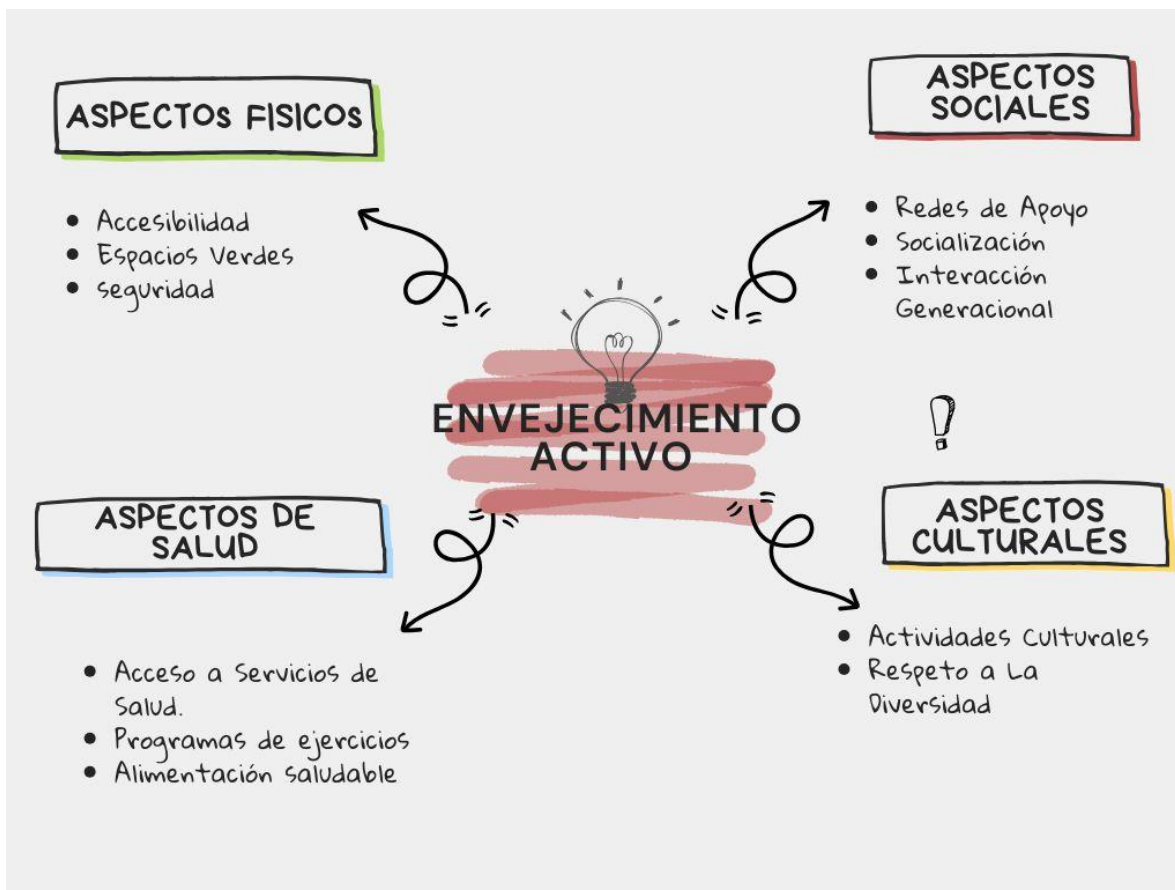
ASPECTOS FISICOS

- Accesibilidad
- Espacios Verdes
- seguridad

ASPECTOS SOCIALES

- Redes de Apoyo
- Socialización
- Interacción Generacional

ENVEJECIMIENTO ACTIVO

ASPECTOS DE SALUD

- Acceso a Servicios de Salud.
- Programas de ejercicios
- Alimentación saludable

ASPECTOS CULTURALES

- Actividades Culturales
- Respeto a La Diversidad